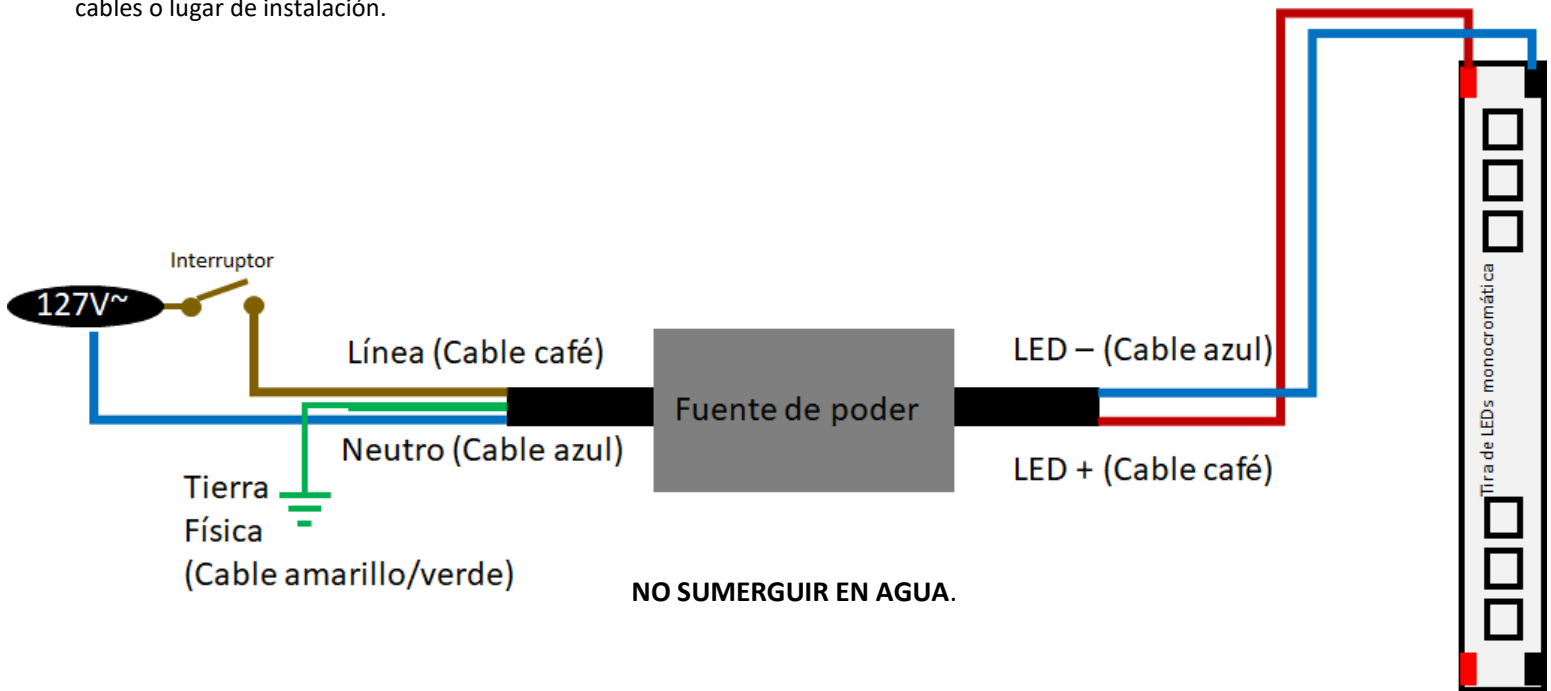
cables o lugar de instalación.

Interruptor

127V~

Línea (Cable café)

Neutro (Cable azul)

Tierra Física (Cable amarillo/verde)

Fuente de poder

LED – (Cable azul)

LED + (Cable café)

Tira de LEDs monocromática

**NO SUMERGUIR EN AGUA**.